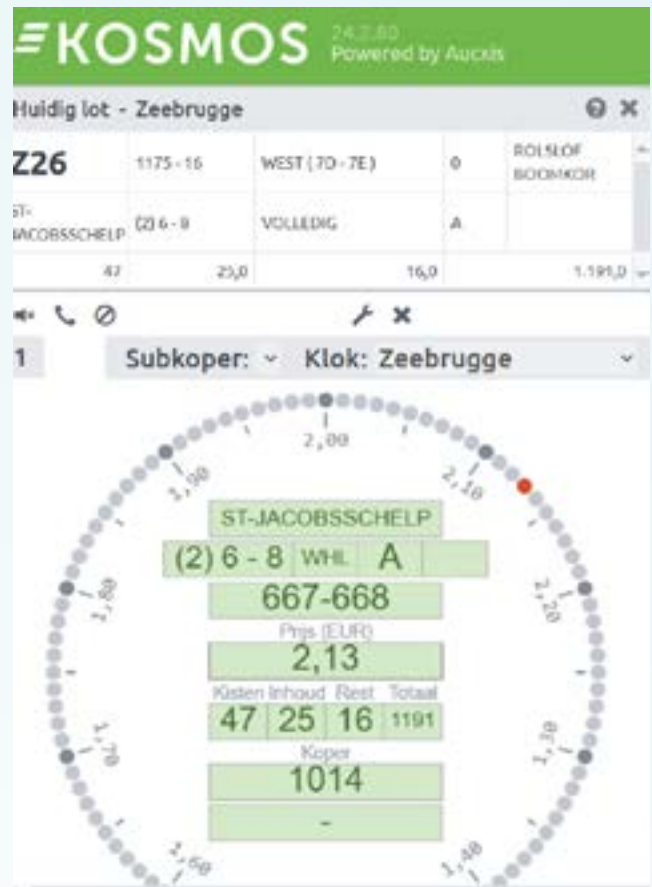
KOSMOS 24.2.60 Powered by Aucxis

Huidig lot - Zeebrugge

| Z26 | 1175 - 16 | WEST (7D - 7E) | 0 | ROLSLOF BOOMKOR |
|---|---|---|---|---|
| ST-JACOBSSCHELP | (2) 6 - 8 | VOLLEDIG | A | |
| 47 | 25,0 | 16,0 | 1.191,0 | |

1 Subkoper: Klok: Zeebrugge

2,00
2,10
2,20
2,30
1,40
1,60
1,70
1,80
1,90

ST-JACOBSSCHELP
(2) 6 - 8 WHL A
667-668
Prijs (EUR)
2,13
Kisten Inhoud Rest Totaal
47 25 16 1191
Koper
1014
-